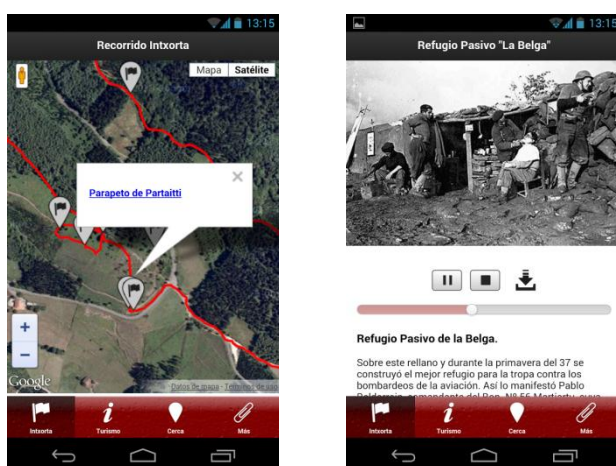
13:15
Recorrido Intxorta
Mapa Satélite
Parapeto de Partaitti
+
−
Google
Datos de mapa · Términos de uso
Intxorta
Turismo
Cerca
Más

13:15
Refugio Pasivo "La Belga"
Refugio Pasivo de la Belga.
Sobre este rellano y durante la primavera del 37 se construyó el mejor refugio para la tropa contra los bombardeos de la aviación. Así lo manifestó Pablo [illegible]
Intxorta
Turismo
Cerca
Más